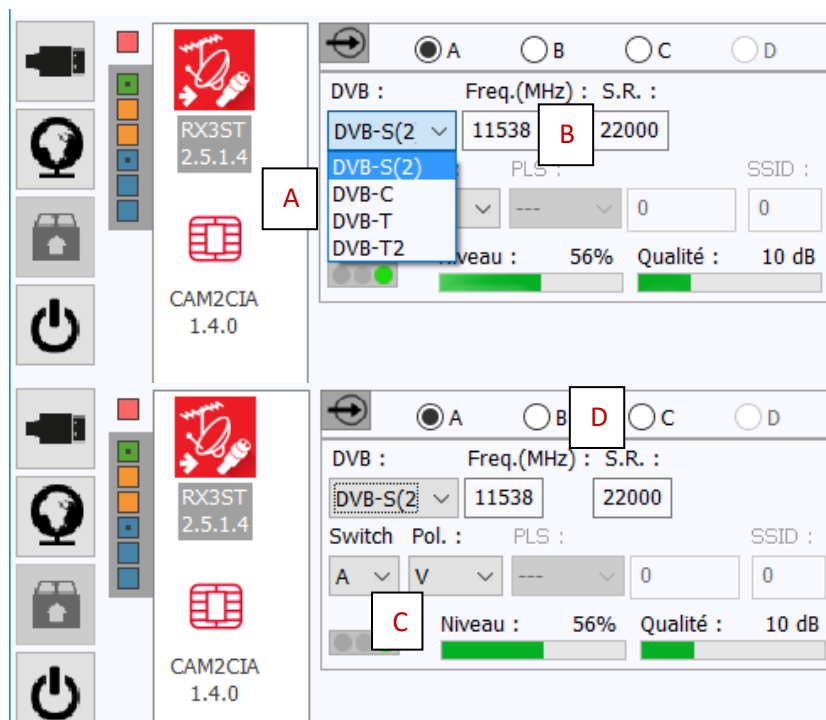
RX3ST
2.5.1.4

CAM2CIA
1.4.0

A B C D

DVB : Freq.(MHz) : S.R. :

DVB-S(2 11538 B 22000

DVB-S(2)
DVB-C
DVB-T
DVB-T2

A

PLS : SSID :

--- 0 0

Niveau : 56% Qualité : 10 dB

RX3ST
2.5.1.4

CAM2CIA
1.4.0

A B D C D

DVB : Freq.(MHz) : S.R. :

DVB-S(2 11538 22000

Switch Pol. : PLS : SSID :

A V --- 0 0

C

Niveau : 56% Qualité : 10 dB